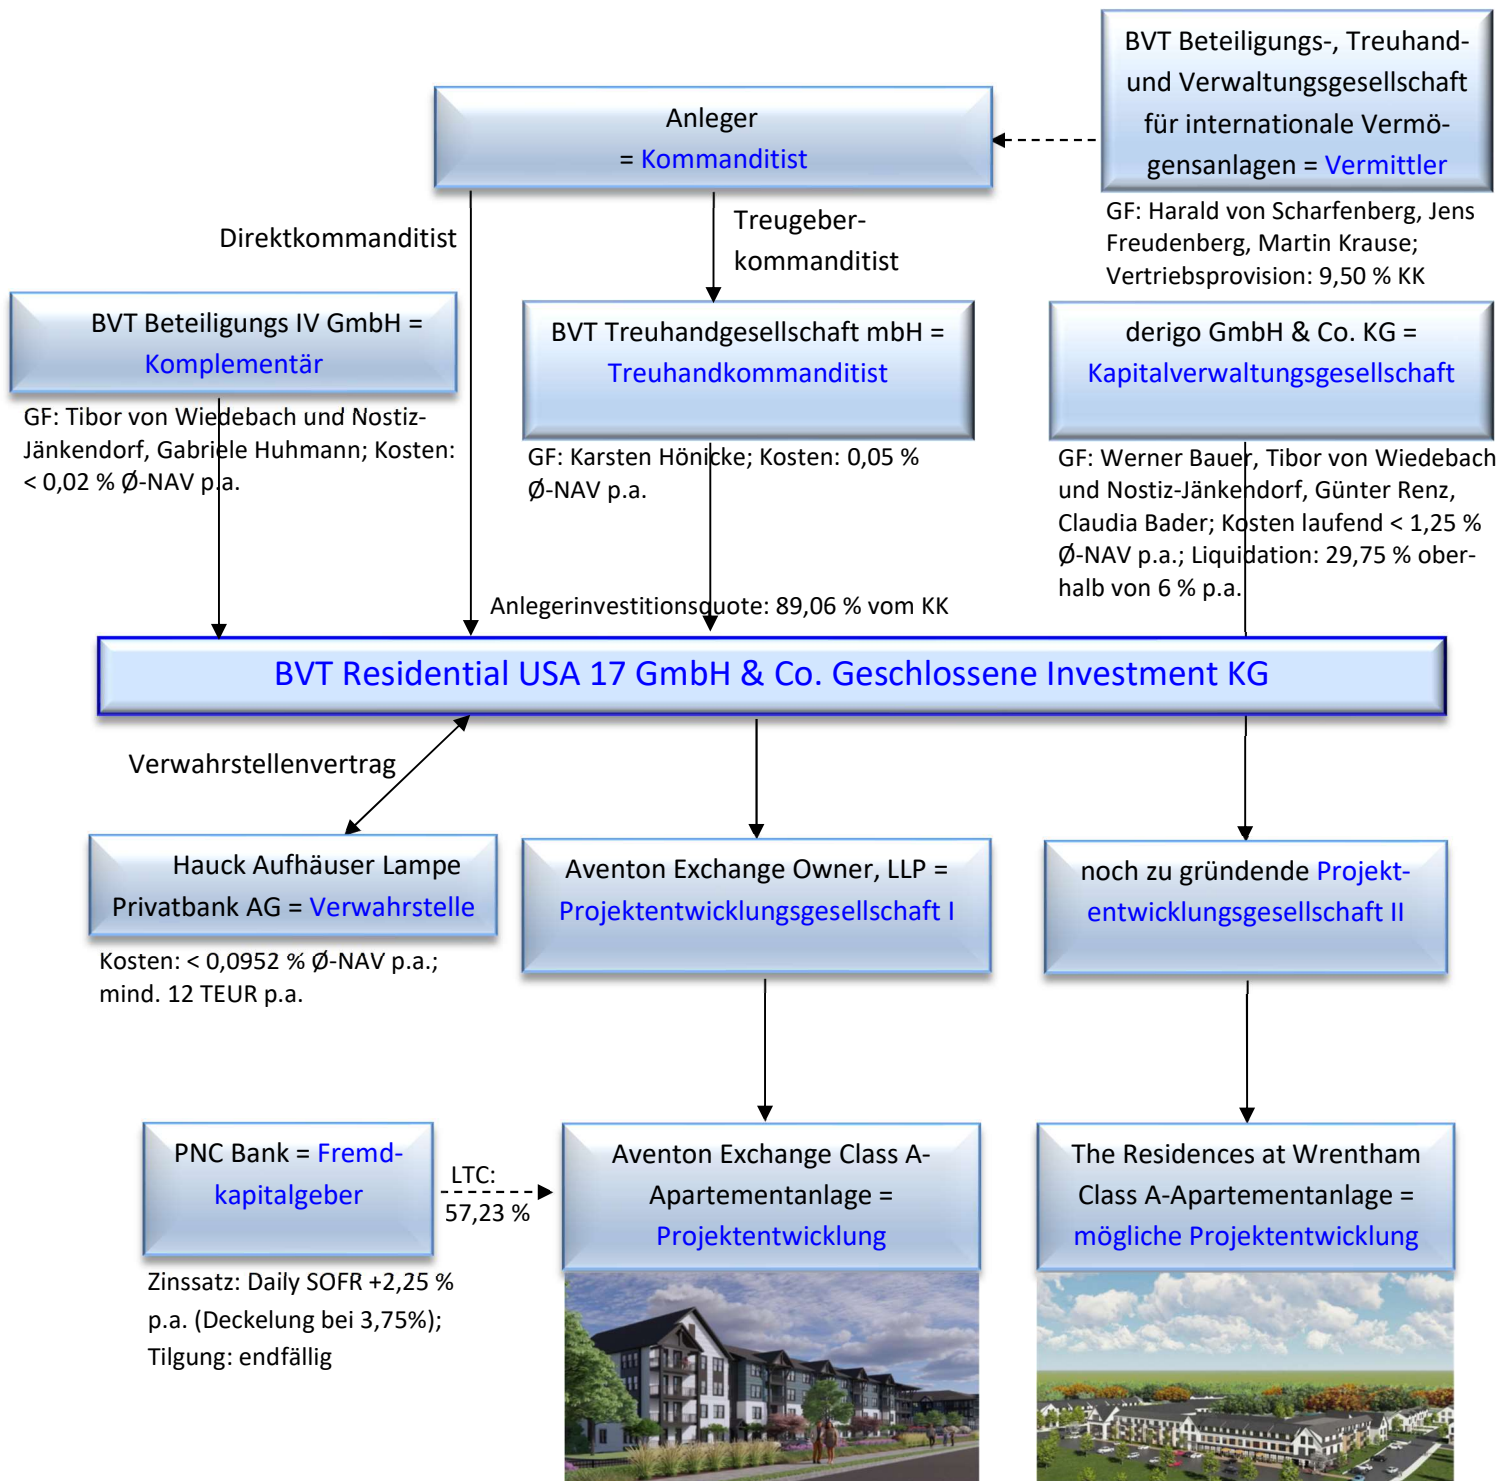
BVT Beteiligungs-, Treuhand- und Verwaltungsgesellschaft für internationale Vermögensanlagen = Vermittler

GF: Harald von Scharfenberg, Jens Freudenberg, Martin Krause; Vertriebsprovision: 9,50 % KK

Anleger
= Kommanditist

Direktkommanditist

Treugeber-
kommanditist

BVT Beteiligungs IV GmbH = Komplementär

GF: Tibor von Wiedebach und Nostiz-Jänkendorf, Gabriele Huhmann; Kosten: < 0,02 % Ø-NAV p.a.

BVT Treuhandgesellschaft mbH = Treuhandkommanditist

GF: Karsten Hönicke; Kosten: 0,05 % Ø-NAV p.a.

derigo GmbH & Co. KG = Kapitalverwaltungsgesellschaft

GF: Werner Bauer, Tibor von Wiedebach und Nostiz-Jänkendorf, Günter Renz, Claudia Bader; Kosten laufend < 1,25 % Ø-NAV p.a.; Liquidation: 29,75 % oberhalb von 6 % p.a.

Anlegerinvestitionsquote: 89,06 % vom KK

BVT Residential USA 17 GmbH & Co. Geschlossene Investment KG

Verwahrstellenvertrag

Hauck Aufhäuser Lampe Privatbank AG = Verwahrstelle

Kosten: < 0,0952 % Ø-NAV p.a.; mind. 12 TEUR p.a.

Aventon Exchange Owner, LLP = Projektentwicklungsgesellschaft I

noch zu gründende Projektentwicklungsgesellschaft II

PNC Bank = Fremdkapitalgeber

LTC:
57,23 %

Zinssatz: Daily SOFR +2,25 % p.a. (Deckelung bei 3,75%); Tilgung: endfällig

Aventon Exchange Class A-Apartementanlage = Projektentwicklung

The Residences at Wrentham Class A-Apartementanlage = mögliche Projektentwicklung